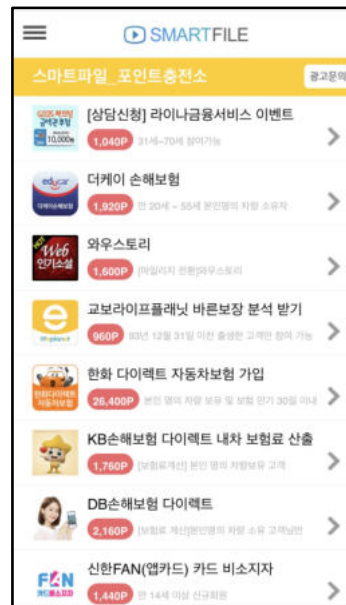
SMARTFILE

스마트파일_포인트충전소

광고문의

[상담신청] 라이나금융서비스 이벤트
1,040P 31세~70세 참여가능

더케이 손해보험
1,920P 만 20세 ~ 55세 본인명의 차량 소유자

와우스토리
1,600P [마일리지 전환]와우스토리

교보라이프플래닛 바른보장 분석 받기
960P 93년 12월 31일 이전 출생한 고객만 참여 가능

한화 다이렉트 자동차보험 가입
26,400P 본인 명의 차량 보유 및 보험 만기 30일 이내

KB손해보험 다이렉트 내차 보험료 산출
1,760P [보험료계산] 본인 명의 차량보유 고객

DB손해보험 다이렉트
2,160P [보험료 계산]본인명의 차량 소유 고객대상

신한FAN(앱카드) 카드 비소지자
1,440P 만 14세 이상 신규회원

FAN